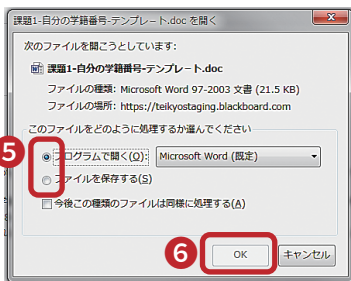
課題1-自分の学籍番号-テンプレート.doc を開く

次のファイルを開こうとしています:

課題1-自分の学籍番号-テンプレート.doc

ファイルの種類: Microsoft Word 97-2003 文書 (21.5 KB)

ファイルの場所: https://teikyostaging.blackboard.com

このファイルをどのように処理するか選んでください

5

プログラムで開く(O): Microsoft Word (既定)

ファイルを保存する(S)

今後この種類のファイルは同様に処理する(A)

6

OK

キャンセル